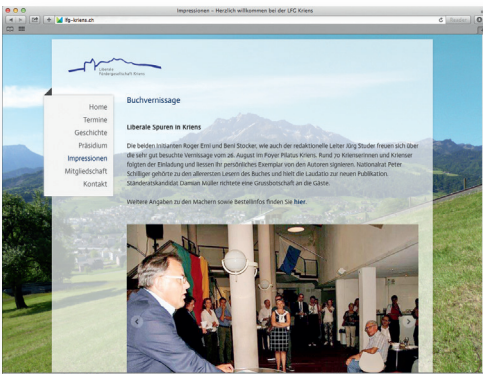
Impressionen – Herzlich willkommen bei der LFG Kriens

lfg-kriens.ch

Liberale Fördergesellschaft Kriens

Home
Termine
Geschichte
Präsidium
Impressionen
Mitgliedschaft
Kontakt

Buchvernissage

Liberale Spuren in Kriens

Die beiden Initianten Roger Erni und Beni Stocker, wie auch der redaktionelle Leiter Jürg Studer freuen sich über die sehr gut besuchte Vernissage vom 26. August im Foyer Pilatus Kriens. Rund 70 Krienserinnen und Krienser folgten der Einladung und liessen ihr persönliches Exemplar von den Autoren signieren. Nationalrat Peter Schilliger gehörte zu den allerersten Lesern des Buches und hielt die Laudatio zur neuen Publikation. Ständeratskandidat Damian Müller richtete eine Grussbotschaft an die Gäste.

Weitere Angaben zu den Machern sowie Bestellinfos finden Sie hier.